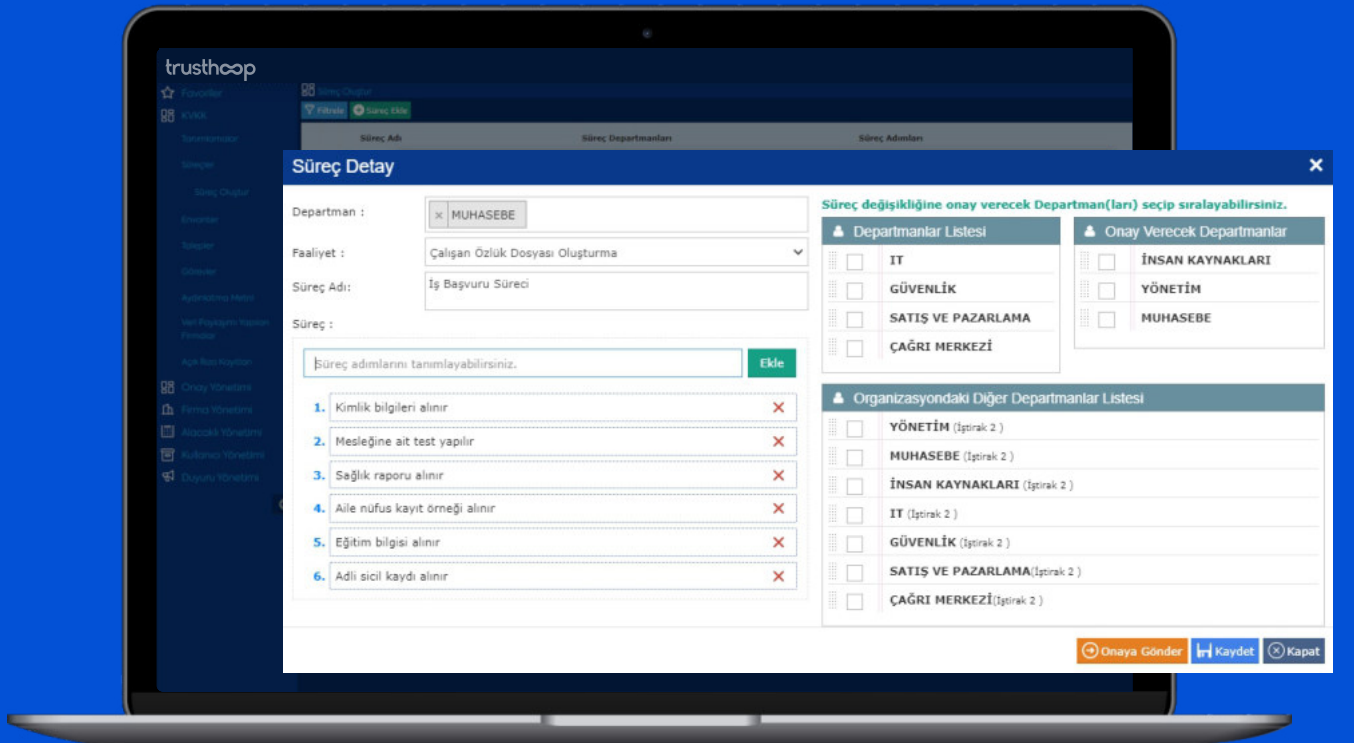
trusthoop

Favoriler
KVKK
Tanımlamalar
Süreçler
Süreç Oluştur
Envanter
Talepler
Görevler
Aydınlatma Metni
Veri Paylaşımı Yapılan Firmalar
Açık Rıza Kayıtları
Onay Yönetimi
Firma Yönetimi
Alacaklı Yönetimi
Kullanıcı Yönetimi
Duyuru Yönetimi

Süreç Oluştur
Filtrele
Süreç Ekle
Süreç Adı
Süreç Departmanları
Süreç Adımları

Süreç Detay

Departman :
× MUHASEBE
Faaliyet :
Çalışan Özlük Dosyası Oluşturma
Süreç Adı:
İş Başvuru Süreci
Süreç :
Süreç adımlarını tanımlayabilirsiniz.
Ekle

1. Kimlik bilgileri alınır
2. Mesleğine ait test yapılır
3. Sağlık raporu alınır
4. Aile nüfus kayıt örneği alınır
5. Eğitim bilgisi alınır
6. Adli sicil kaydı alınır

Süreç değişikliğine onay verecek Departman(ları) seçip sıralayabilirsiniz.

Departmanlar Listesi
IT
GÜVENLİK
SATIŞ VE PAZARLAMA
ÇAĞRI MERKEZİ

Onay Verecek Departmanlar
İNSAN KAYNAKLARI
YÖNETİM
MUHASEBE

Organizasyondaki Diğer Departmanlar Listesi
YÖNETİM (İştirak 2 )
MUHASEBE (İştirak 2 )
İNSAN KAYNAKLARI (İştirak 2 )
IT (İştirak 2 )
GÜVENLİK (İştirak 2 )
SATIŞ VE PAZARLAMA(İştirak 2 )
ÇAĞRI MERKEZİ(İştirak 2 )

Onaya Gönder
Kaydet
Kapat